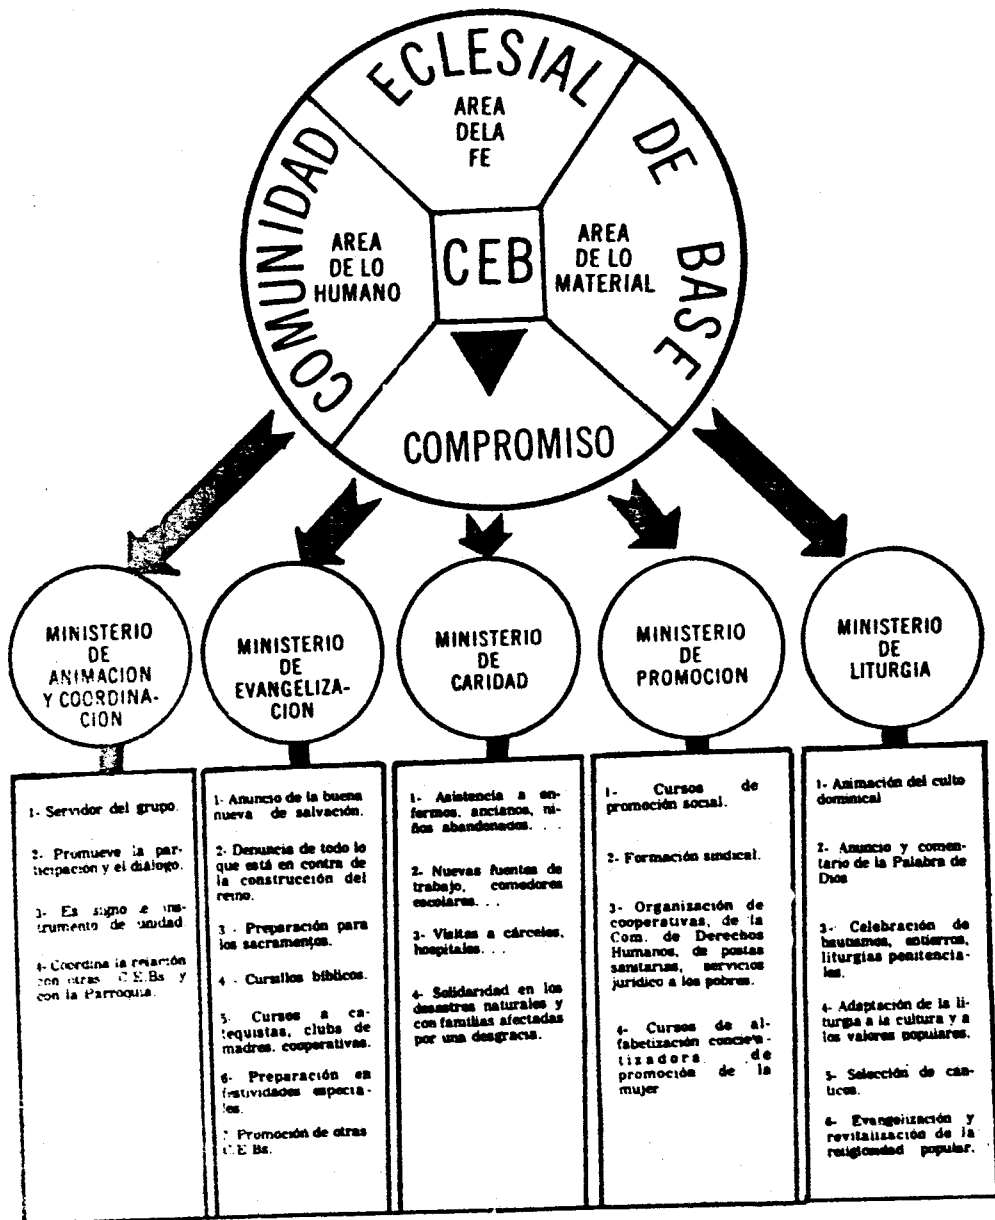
COMUNIDAD ECLESIAL DE BASE

AREA DELA FE

AREA DE LO HUMANO

CEB

AREA DE LO MATERIAL

COMPROMISO

MINISTERIO DE ANIMACION Y COORDINACION

MINISTERIO DE EVANGELIZACION

MINISTERIO DE CARIDAD

MINISTERIO DE PROMOCION

MINISTERIO DE LITURGIA

1- Servidor del grupo.

2- Promueve la participacion y el diálogo.

3- Es signo e instrumento de unidad.

4- Coordina la relación con otras C.E.Bs. y con la Parroquia.

1- Anuncio de la buena nueva de salvación.

2- Denuncia de todo lo que está en contra de la construcción del reino.

3 - Preparación para los sacramentos.

4 - Cursillos bíblicos.

5- Cursos a catequistas, clubs de madres, cooperativas.

6- Preparación en festividades especiales.

7- Promoción de otras C.E.Bs.

1- Asistencia a enfermos, ancianos, niños abandonados. . .

2- Nuevas fuentes de trabajo, comedores escolares. . .

3- Visitas a cárceles, hospitales. . .

4- Solidaridad en los desastres naturales y con familias afectadas por una desgracia.

1- Cursos de promoción social.

2- Formación sindical.

3- Organización de cooperativas, de la Com. de Derechos Humanos, de postas sanitarias, servicios jurídico a los pobres.

4- Cursos de alfabetización concientizadora de promoción de la mujer

1- Animación del culto dominical

2- Anuncio y comentario de la Palabra de Dios

3- Celebración de bautismos, entierros, liturgias penitenciales.

4- Adaptación de la liturgia a la cultura y a los valores populares.

5- Selección de cantico.

6- Evangelización y revitalización de la religiosidad popular.